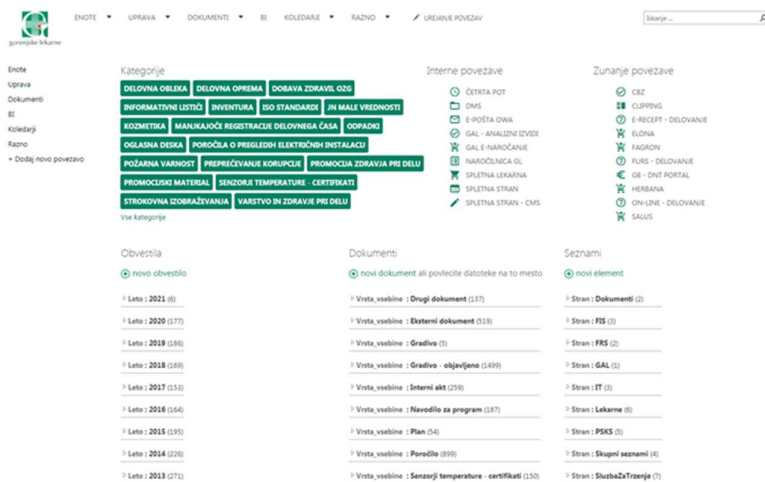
gorenjske lekarne

ENOTE ▾ UPRAVA ▾ DOKUMENTI ▾ BI KOLEDARJI ▾ RAZNO ▾ UREJANJE POVEZAV

Iskanje ...

Enote
Uprava
Dokumenti
BI
Koledarji
Razno
+ Dodaj novo povezavo

Kategorije

DELOVNA OBLEKA
DELOVNA OPREMA
DOBAVA ZDRAVIL OZG
INFORMATIVNI LISTIČI
INVENTURA
ISO STANDARDI
JN MALE VREDNOSTI
KOZMETIKA
MANJKAJOČE REGISTRACIJE DELOVNEGA ČASA
ODPADKI
OGLASNA DESKA
POROČILA O PREGLEDIH ELEKTRIČNIH INSTALACIJ
POŽARNA VARNOST
PREPREČEVANJE KORUPCIJE
PROMOCIJA ZDRAVJA PRI DELU
PROMOCIJSKI MATERIAL
SENZORJI TEMPERATURE - CERTIFIKATI
STROKOVNA IZOBRAŽEVANJA
VARSTVO IN ZDRAVJE PRI DELU

Vse kategorije

Interne povezave

ČETRTA POT
DMS
E-POŠTA OWA
GAL - ANALIZNI IZVIDI
GAL E-NAROČANJE
NAROČILNICA GL
SPLETNA LEKARNA
SPLETNA STRAN
SPLETNA STRAN - CMS

Zunanje povezave

CBZ
CLIPPING
E-RECEPT - DELOVANJE
ELONA
FAGRON
FURS - DELOVANJE
GB - DNT PORTAL
HERBANA
ON-LINE - DELOVANJE
SALUS

Obvestila

novo obvestilo

Leto : 2021 (6)
Leto : 2020 (177)
Leto : 2019 (186)
Leto : 2018 (169)
Leto : 2017 (153)
Leto : 2016 (164)
Leto : 2015 (195)
Leto : 2014 (226)
Leto : 2013 (271)

Dokumenti

novi dokument ali povlecite datoteke na to mesto

Vrsta_vsebine : Drugi dokument (137)
Vrsta_vsebine : Eksterni dokument (519)
Vrsta_vsebine : Gradivo (5)
Vrsta_vsebine : Gradivo - objavljeno (1499)
Vrsta_vsebine : Interni akt (259)
Vrsta_vsebine : Navodilo za program (187)
Vrsta_vsebine : Plan (54)
Vrsta_vsebine : Poročilo (899)
Vrsta_vsebine : Senzorji temperature - certifikati (150)

Seznami

novi element

Stran : Dokumenti (2)
Stran : FIS (3)
Stran : FRS (2)
Stran : GAL (1)
Stran : IT (3)
Stran : Lekarne (6)
Stran : PSKS (5)
Stran : Skupni seznami (4)
Stran : SluzbaZaTrzenje (7)